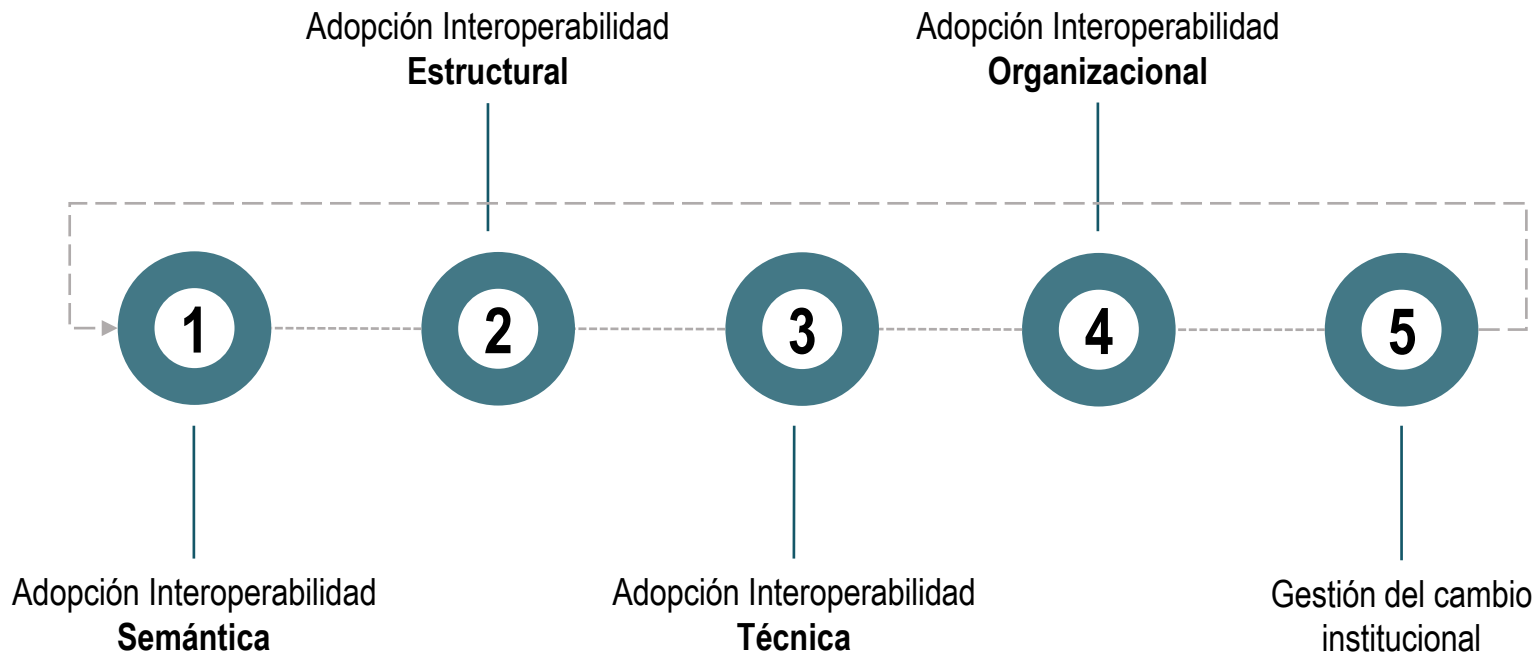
Adopción Interoperabilidad
**Estructural**

Adopción Interoperabilidad
**Organizacional**

1

2

3

4

5

Adopción Interoperabilidad
**Semántica**

Adopción Interoperabilidad
**Técnica**

Gestión del cambio institucional